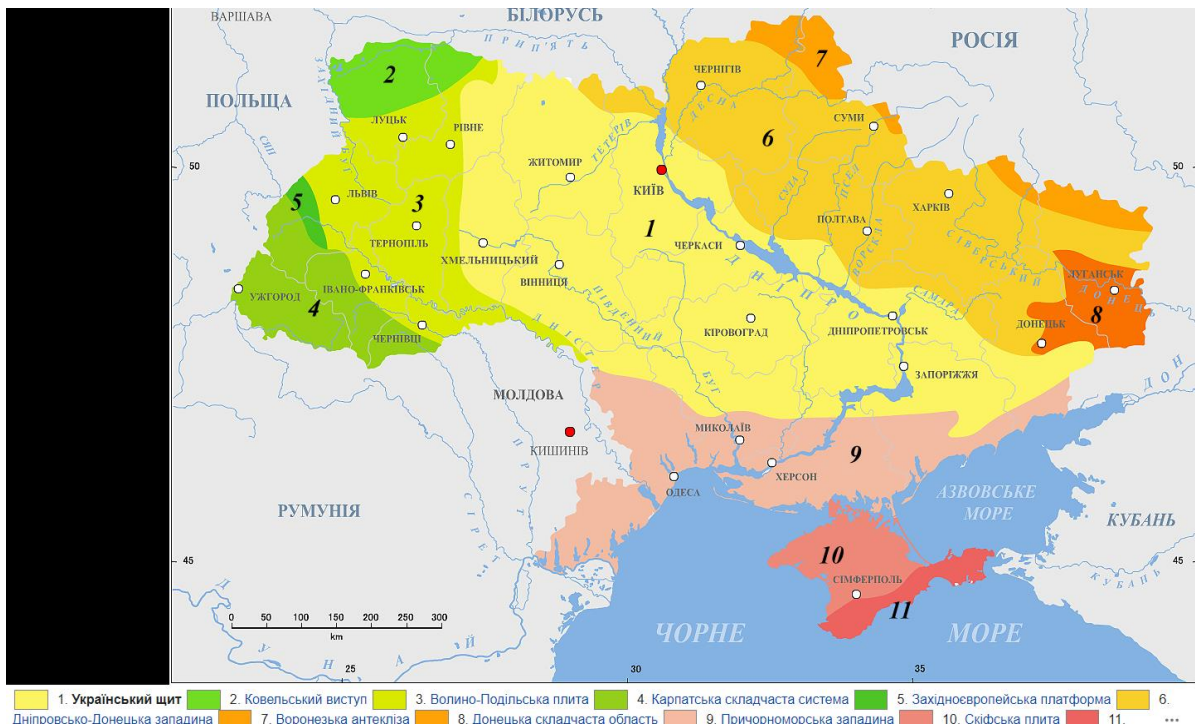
ВАРШАВА
БІЛОРУСЬ
РОСІЯ
ПОЛЬЩА
ПРИП'ЯТЬ
ЗАХІДНИЙ БУГ
2
7
ЧЕРНІГІВ
ДЕСНА
ЛУЦЬК
РІВНЕ
ТЕТЕРІВ
СУМИ
6
СЯН
50
ЖИТОМИР
КИЇВ
50
ЛЬВІВ
5
3
СУЛА
ПСЕЛ
ХАРКІВ
ТЕРНОПІЛЬ
1
ПОЛТАВА
ХМЕЛЬНИЦЬКИЙ
ЧЕРКАСИ
ВОРСКЛА
СІВЕРСЬКИЙ
ВІННИЦЯ
ДНІПРО
ЛУГАНСЬК
ДОНЕЦЬ
ІВАНО-ФРАНКІВСЬК
УЖГОРОД
4
ПІВДЕННИЙ
8
ЧЕРНІВЦІ
КІРОВОГРАД
ДНІПРОПЕТРОВСЬК
ДОНЕЦЬК
ДНІСТЕР
САМАРА
ЗАПОРІЖЖЯ
МОЛДОВА
БУГ
ДОН
ПРУТ
МИКОЛАЇВ
КИШИНІВ
9
ХЕРСОН
ОДЕСА
АЗОВСЬКЕ МОРЕ
РУМУНІЯ
КУБАНЬ
10
45
45
ДУНАЙ
СІМФЕРОПОЛЬ
0 50 100 150 200 250 300
km
11
ЧОРНЕ
МОРЕ
25
30
35

1. Український щит 2. Ковельський виступ 3. Волино-Подільська плита 4. Карпатська складчаста система 5. Західноєвропейська платформа 6. Дніпровсько-Донецька западина 7. Воронезька антекліза 8. Донецька складчаста область 9. Причорноморська западина 10. Скіфська плита 11. ...